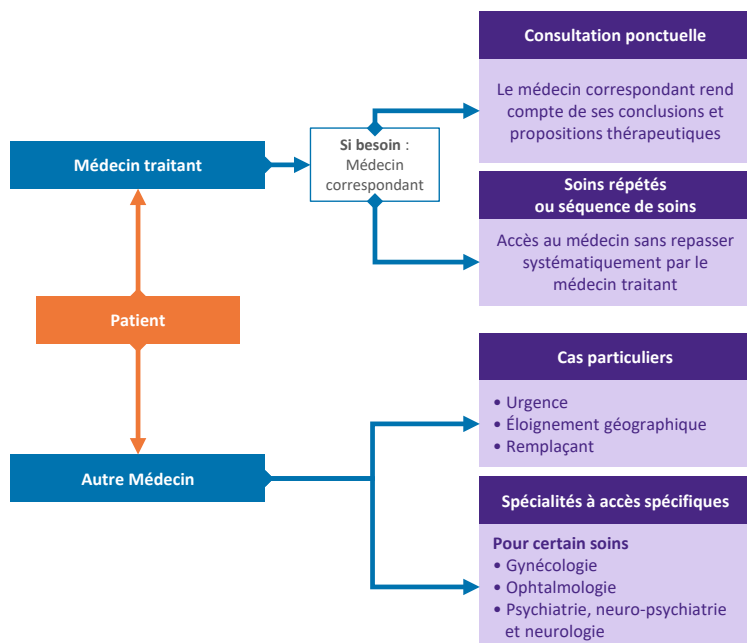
Médecin traitant

Si besoin : Médecin correspondant

Consultation ponctuelle

Le médecin correspondant rend compte de ses conclusions et propositions thérapeutiques

Soins répétés ou séquence de soins

Accès au médecin sans repasser systématiquement par le médecin traitant

Patient

Autre Médecin

Cas particuliers

• Urgence
• Éloignement géographique
• Remplaçant

Spécialités à accès spécifiques

Pour certain soins
• Gynécologie
• Ophtalmologie
• Psychiatrie, neuro-psychiatrie et neurologie